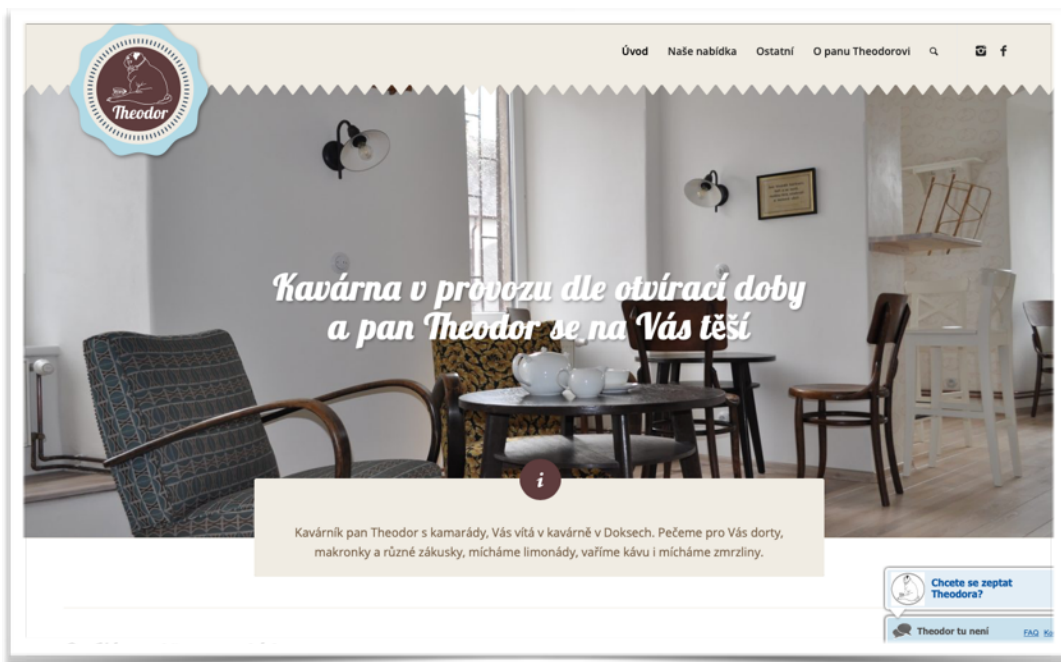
Theodor

Úvod Naše nabídka Ostatní O panu Theodorovi

Kavárna v provozu dle otvírací doby a pan Theodor se na Vás těší

i

Kavárník pan Theodor s kamarády, Vás vítá v kavárně v Doksech. Pečeme pro Vás dorty, makronky a různé zákusky, mícháme limonády, vaříme kávu i mícháme zmrzliny.

Chcete se zeptat Theodora?

Theodor tu není FAQ Ka